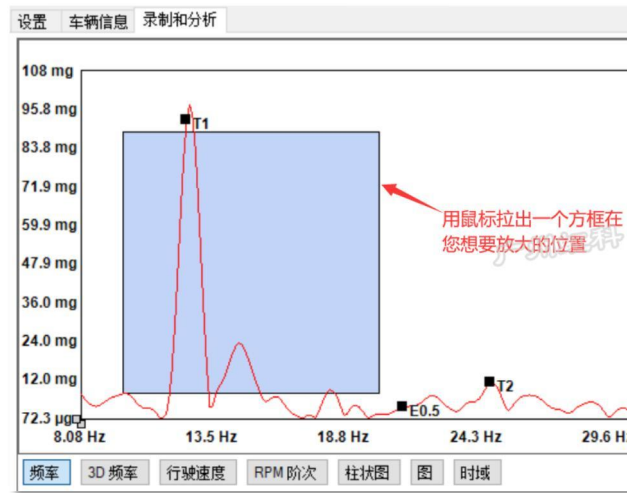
设置 车辆信息 录制和分析

108 mg
95.8 mg
83.8 mg
71.9 mg
59.9 mg
47.9 mg
36.0 mg
24.0 mg
12.0 mg
72.3 µg
8.08 Hz
13.5 Hz
18.8 Hz
24.3 Hz
29.6 Hz

T1
T2
E0.5

用鼠标拉出一个方框在您想要放大的位置

频率 3D 频率 行驶速度 RPM 阶次 柱状图 图 时域